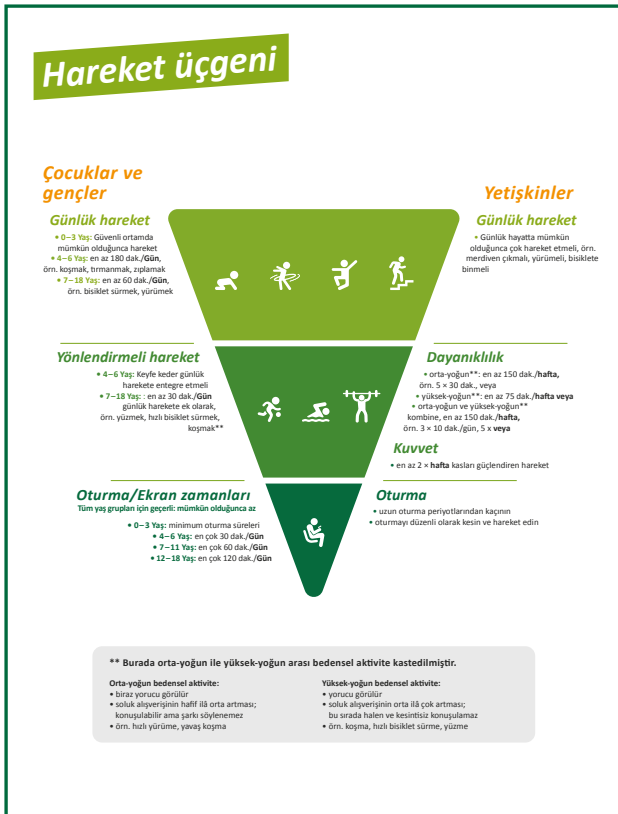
Hareket üçgeni

Çocuklar ve gençler

Günlük hareket
• 0–3 Yaş: Güvenli ortamda mümkün olduğunca hareket
• 4–6 Yaş: en az 180 dak./Gün, örn. koşmak, tırmanmak, zıplamak
• 7–18 Yaş: en az 60 dak./Gün, örn. bisiklet sürmek, yürümek

Yetişkinler

Günlük hareket
• Günlük hayatta mümkün olduğunca çok hareket etmeli, örn. merdiven çıkmalı, yürümeli, bisiklete binmeli

Yönlendirmeli hareket
• 4–6 Yaş: Keyfe keder günlük harekete entegre etmeli
• 7–18 Yaş: : en az 30 dak./Gün günlük harekete ek olarak, örn. yüzmek, hızlı bisiklet sürmek, koşmak**

Dayanıklılık
• orta-yoğun**: en az 150 dak./hafta, örn. 5 × 30 dak., veya
• yüksek-yoğun**: en az 75 dak./hafta veya
• orta-yoğun ve yüksek-yoğun** kombine, en az 150 dak./hafta, örn. 3 × 10 dak./gün, 5 x veya

Kuvvet
• en az 2 × hafta kasları güçlendiren hareket

Oturma/Ekran zamanları
Tüm yaş grupları için geçerli: mümkün olduğunca az
• 0–3 Yaş: minimum oturma süreleri
• 4–6 Yaş: en çok 30 dak./Gün
• 7–11 Yaş: en çok 60 dak./Gün
• 12–18 Yaş: en çok 120 dak./Gün

Oturma
• uzun oturma periyotlarından kaçının
• oturmayı düzenli olarak kesin ve hareket edin

** Burada orta-yoğun ile yüksek-yoğun arası bedensel aktivite kastedilmiştir.

Orta-yoğun bedensel aktivite:
• biraz yorucu görülür
• soluk alışverişinin hafif ilâ orta artması; konuşulabilir ama şarkı söylenemez
• örn. hızlı yürüme, yavaş koşma

Yüksek-yoğun bedensel aktivite:
• yorucu görülür
• soluk alışverişinin orta ilâ çok artması; bu sırada halen ve kesintisiz konuşulamaz
• örn. koşma, hızlı bisiklet sürme, yüzme